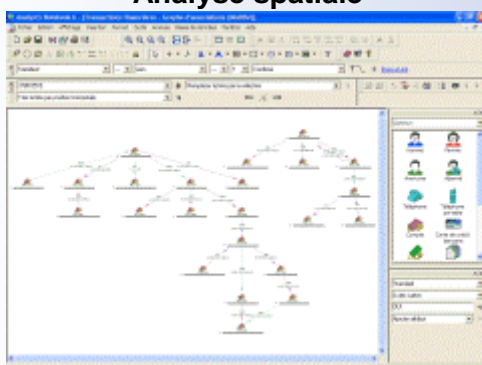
Analyse Spatiale

Analyst's Notebook 6 - [Transactions financières - Graphe d'associations [Modifié]]

Fichier Edition Affichage Insertion Format Outils Analyse Mise en forme Fenêtre Aide

Standard

Sans

Continue

Effectif

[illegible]

Commun

Homme

Femme

Personne

Téléphone

Téléphone

Téléphone portable

Compte

Carte de crédit bancaire

Standard